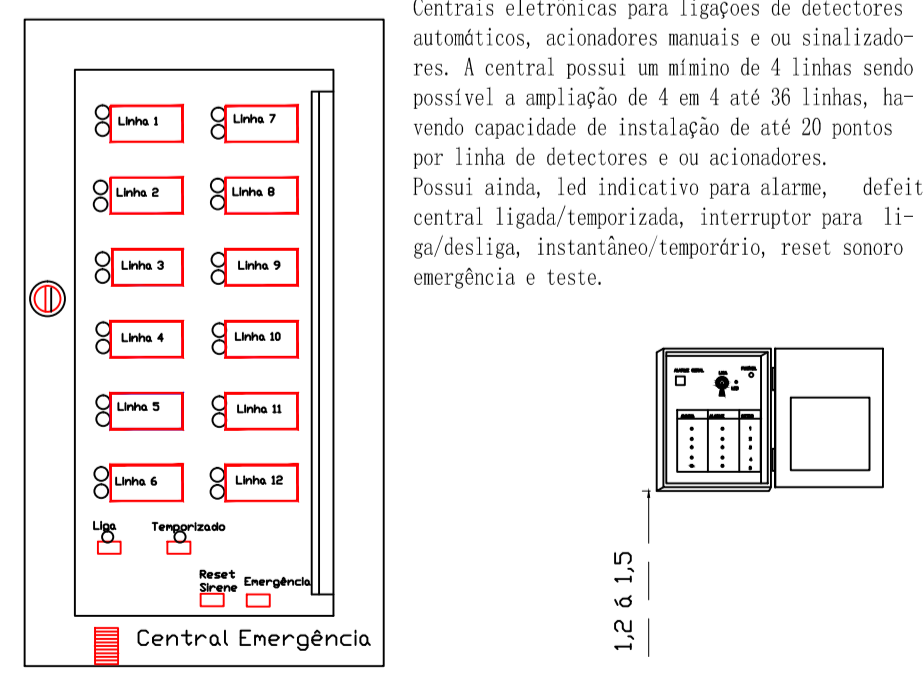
Linha 1
Linha 7
Linha 2
Linha 8
Linha 3
Linha 9
Linha 4
Linha 10
Linha 5
Linha 11
Linha 6
Linha 12
Liga
Temporizado
Reset Sirene
Emergência
Central Emergência

Centrais eletrônicas para ligações de detectores automáticos, acionadores manuais e ou sinalizadores. A central possui um mímino de 4 linhas sendo possível a ampliação de 4 em 4 até 36 linhas, havendo capacidade de instalação de até 20 pontos por linha de detectores e ou acionadores.
Possui ainda, led indicativo para alarme, defeit central ligada/temporizada, interruptor para liga/desliga, instantâneo/temporário, reset sonoro emergência e teste.

1,2 á 1,5